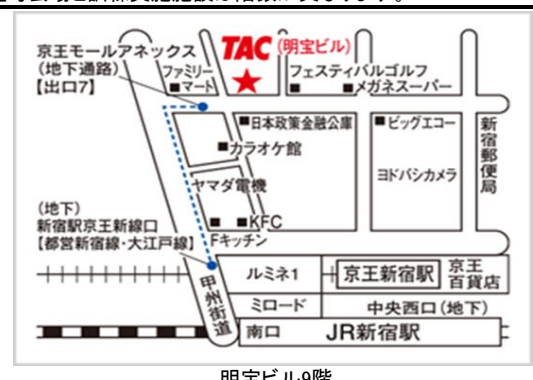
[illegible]

京王モールアネックス（地下通路）【出口7】

ファミリーマート

TAC（明宝ビル）

フェスティバルゴルフ

メガネスーパー

日本政策金融公庫

ビッグエコー

新宿郵便局

カラオケ館

ヤマダ電機

ヨドバシカメラ

KFC

Fキッチン

（地下）新宿駅京王新線口【都営新宿線・大江戸線】

甲州街道

ルミネ1

京王新宿駅

京王百貨店

ミロード

中央西口（地下）

南口

JR新宿駅

明宝ビル9階